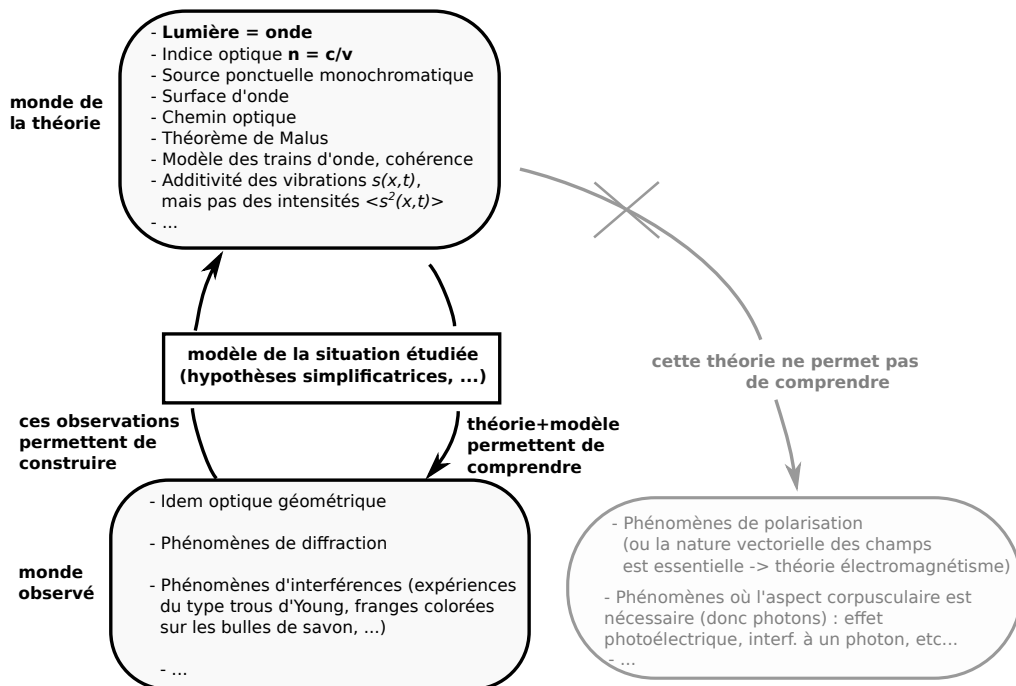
monde de la théorie

- **Lumière = onde**
- Indice optique **n = c/v**
- Source ponctuelle monochromatique
- Surface d'onde
- Chemin optique
- Théorème de Malus
- Modèle des trains d'onde, cohérence
- Additivité des vibrations *s(x,t)*, mais pas des intensités $<s^2(x,t)>$
- ...

cette théorie ne permet pas de comprendre

modèle de la situation étudiée (hypothèses simplificatrices, ...)

ces observations permettent de construire

théorie+modèle permettent de comprendre

monde observé

- Idem optique géométrique
- Phénomènes de diffraction
- Phénomènes d'interférences (expériences du type trous d'Young, franges colorées sur les bulles de savon, ...)
- ...

- Phénomènes de polarisation (ou la nature vectorielle des champs est essentielle -> théorie électromagnétisme)
- Phénomènes où l'aspect corpusculaire est nécessaire (donc photons) : effet photoélectrique, interf. à un photon, etc...
- ...